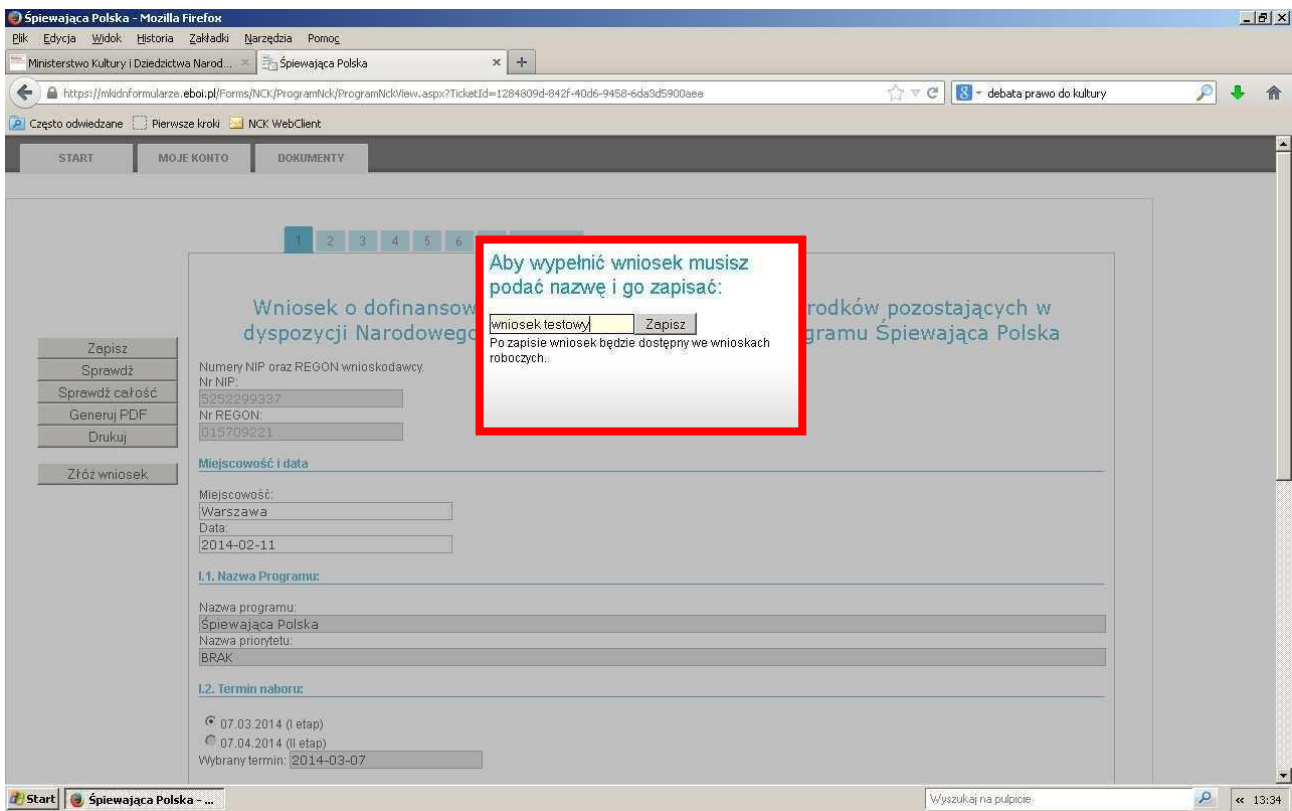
Śpiewająca Polska - Mozilla Firefox

Plik Edycja Widok Historia Zakładki Narzędzia Pomoc

Ministerstwo Kultury i Dziedzictwa Narod... × Śpiewająca Polska × +

https://mkidnformularze.eboi.pl/Forms/NCK/ProgramNck/ProgramNckView.aspx?TicketId=1284809d-842f-40d6-9458-6da3d5900aea

debata prawo do kultury

Często odwiedzane Pierwsze kroki NCK WebClient

START MOJE KONTO DOKUMENTY

1 2 3 4 5 6

Wniosek o dofinansow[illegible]rodków pozostających w dyspozycji Narodowego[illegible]gramu Śpiewająca Polska

Aby wypełnić wniosek musisz podać nazwę i go zapisać:

wniosek testowy Zapisz

Po zapisie wniosek będzie dostępny we wnioskach roboczych.

Zapisz
Sprawdź
Sprawdź całość
Generuj PDF
Drukuj

Złóż wniosek

Numery NIP oraz REGON wnioskodawcy.
Nr NIP:
5252299337
Nr REGON:
015709221

Miejscowość i data

Miejscowość:
Warszawa
Data:
2014-02-11

I.1. Nazwa Programu:

Nazwa programu:
Śpiewająca Polska
Nazwa priorytetu:
BRAK

I.2. Termin naboru:

07.03.2014 (I etap)
07.04.2014 (II etap)
Wybrany termin: 2014-03-07

Start Śpiewająca Polska - ...

Wyszukaj na pulpicie

« 13:34